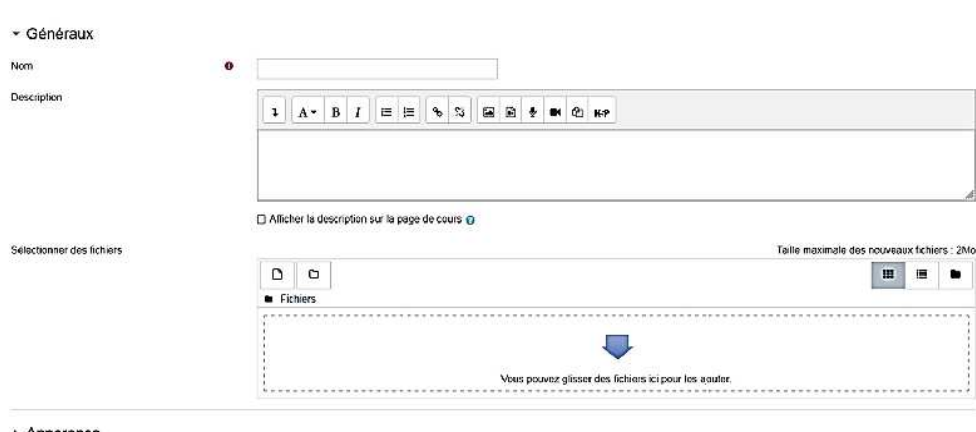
Généraux

Nom

Description

A B I H-P

Afficher la description sur la page de cours

Sélectionner des fichiers

Taille maximale des nouveaux fichiers : 2Mo

Fichiers

Vous pouvez glisser des fichiers ici pour les ajouter.

Apparence